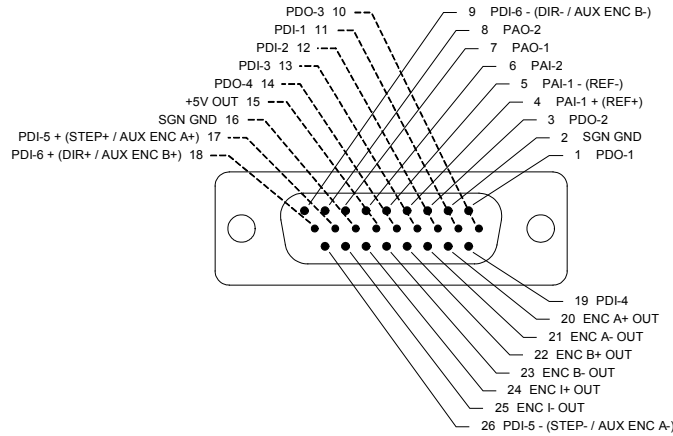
PDO-3 10
PDI-1 11
PDI-2 12
PDI-3 13
PDO-4 14
+5V OUT 15
SGN GND 16
PDI-5 + (STEP+ / AUX ENC A+) 17
PDI-6 + (DIR+ / AUX ENC B+) 18

9 PDI-6 - (DIR- / AUX ENC B-)
8 PAO-2
7 PAO-1
6 PAI-2
5 PAI-1 - (REF-)
4 PAI-1 + (REF+)
3 PDO-2
2 SGN GND
1 PDO-1

19 PDI-4
20 ENC A+ OUT
21 ENC A- OUT
22 ENC B+ OUT
23 ENC B- OUT
24 ENC I+ OUT
25 ENC I- OUT
26 PDI-5 - (STEP- / AUX ENC A-)